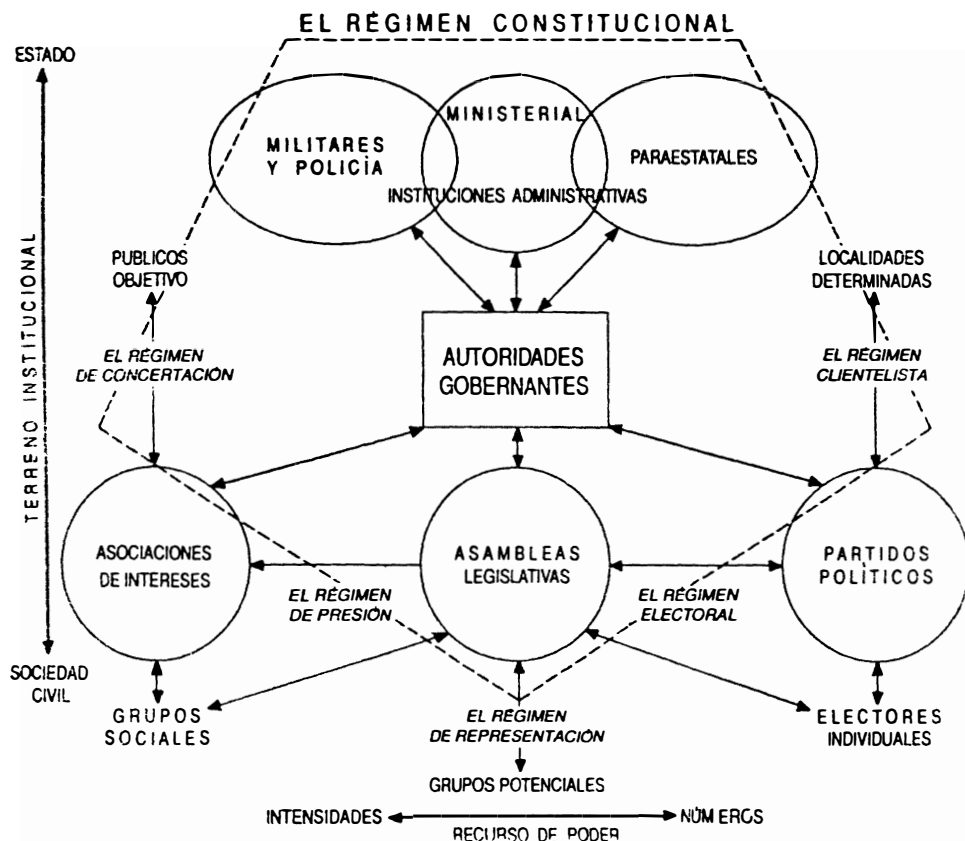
EL RÉGIMEN CONSTITUCIONAL

ESTADO

TERRENO INSTITUCIONAL

SOCIEDAD CIVIL

MILITARES Y POLICÍA

MINISTERIAL

INSTITUCIONES ADMINISTRATIVAS

PARAESTATALES

PUBLICOS OBJETIVO

LOCALIDADES DETERMINADAS

EL RÉGIMEN DE CONCERTACIÓN

AUTORIDADES GOBERNANTES

EL RÉGIMEN CLIENTELISTA

ASOCIACIONES DE INTERESES

ASAMBLEAS LEGISLATIVAS

PARTIDOS POLÍTICOS

EL RÉGIMEN DE PRESIÓN

EL RÉGIMEN ELECTORAL

GRUPOS SOCIALES

EL RÉGIMEN DE REPRESENTACIÓN

ELECTORES INDIVIDUALES

GRUPOS POTENCIALES

INTENSIDADES

NÚMEROS

RECURSO DE PODER